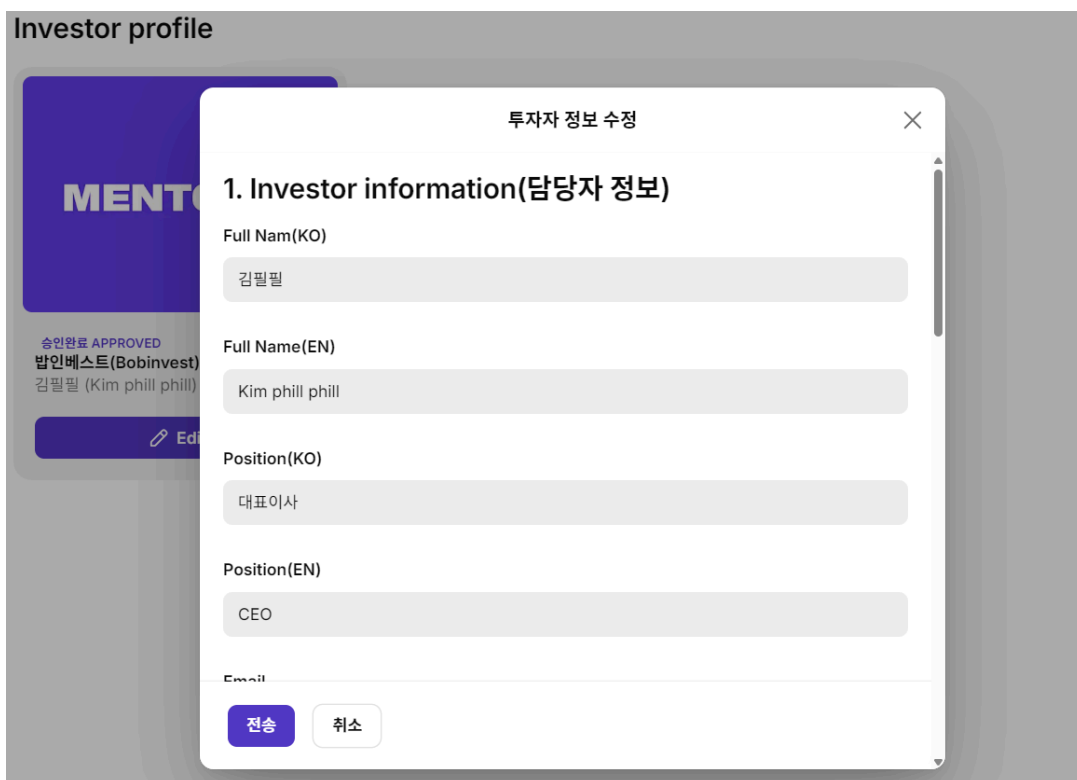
Investor profile

MENT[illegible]

승인완료 APPROVED
밥인베스트(Bobinvest)
김필필 (Kim phill phill)

Edi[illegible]

투자자 정보 수정

1. Investor information(담당자 정보)

Full Nam(KO)

김필필

Full Name(EN)

Kim phill phill

Position(KO)

대표이사

Position(EN)

CEO

Email

전송

취소